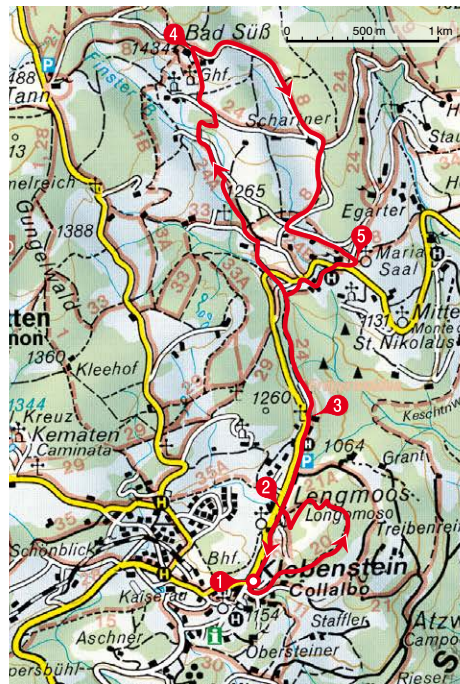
4 Bad Süß
1434
Ghf.
0 500 m 1 km
488
Tann
P
Finster
Schartner
Stau
24
18
13
1265
Egarter
nelreich
Gungelwald
1388
33
3A
33
33A
5
Maria Saal
H
1131
Mitte
Monte
St. Nikolaus
tten
non
1360
Kleehof
1260
3
Keschtnw
1344
Kreuz
Kematen
Caminata
H
P
1064
Grant
35A
2
Lengmoos
Longomoso
Treibenrei
35
H
Schönblick
Bhf.
H
1
Klobenstein
Collalbo
Kaiserau
1154
Staffler
Atzw
Campo
Aschner
Obersteiner
Rieser
ersbühl
30
15
20
21A
24
29
28